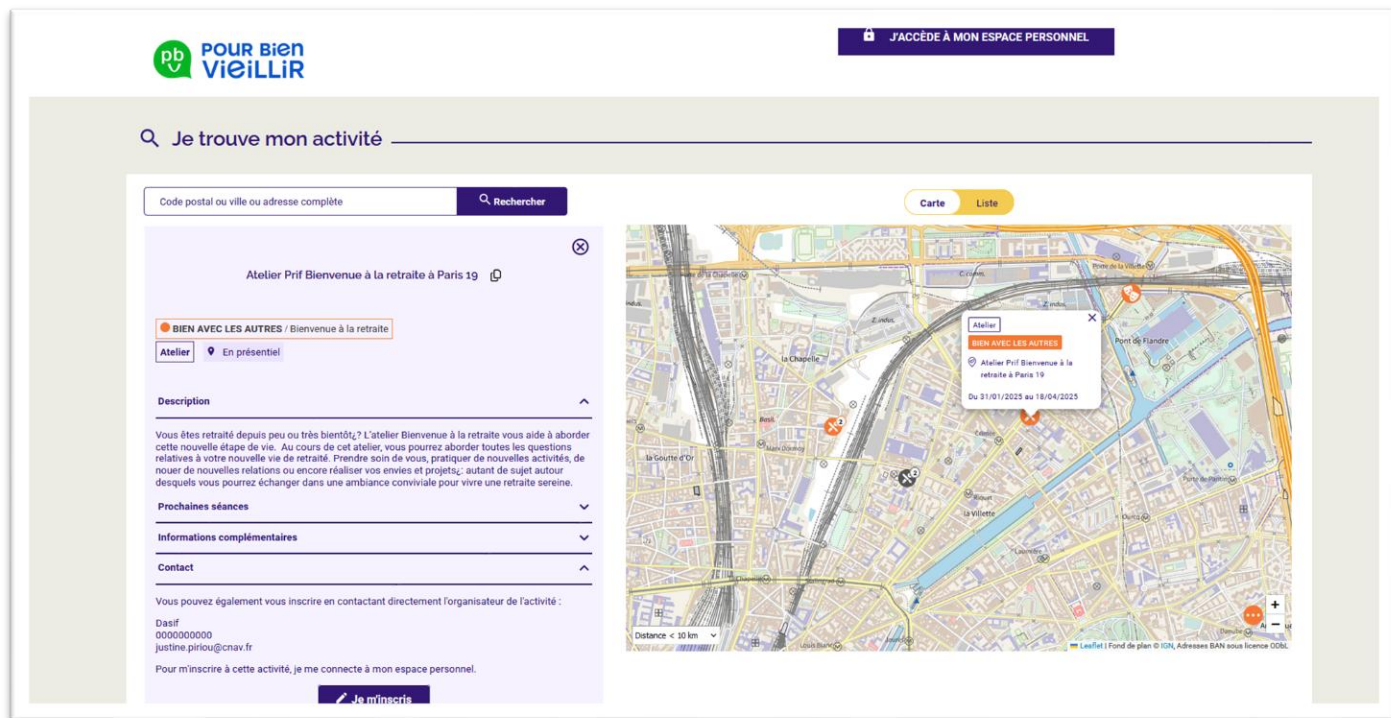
pb POUR BIEN VIEILLIR

J'ACCÈDE À MON ESPACE PERSONNEL

Je trouve mon activité

Code postal ou ville ou adresse complète

Rechercher

Carte Liste

Atelier Prif Bienvenue à la retraite à Paris 19

BIEN AVEC LES AUTRES / Bienvenue à la retraite

Atelier

En présentiel

Description

Vous êtes retraité depuis peu ou très bientôt¿? L'atelier Bienvenue à la retraite vous aide à aborder cette nouvelle étape de vie. Au cours de cet atelier, vous pourrez aborder toutes les questions relatives à votre nouvelle vie de retraité. Prendre soin de vous, pratiquer de nouvelles activités, de nouer de nouvelles relations ou encore réaliser vos envies et projets¿: autant de sujet autour desquels vous pourrez échanger dans une ambiance conviviale pour vivre une retraite sereine.

Prochaines séances

Informations complémentaires

Contact

Vous pouvez également vous inscrire en contactant directement l'organisateur de l'activité :

Dasif
0000000000
justine.piriou@cnav.fr

Pour m'inscrire à cette activité, je me connecte à mon espace personnel.

Je m'inscris

Atelier

BIEN AVEC LES AUTRES

Atelier Prif Bienvenue à la retraite à Paris 19

Du 31/01/2025 au 18/04/2025

La Chapelle

Pont de Flandre

la Goutte d'Or

la Villette

Distance < 10 km

+
−

Leaflet | Fond de plan © IGN, Adresses BAN sous licence ODbL